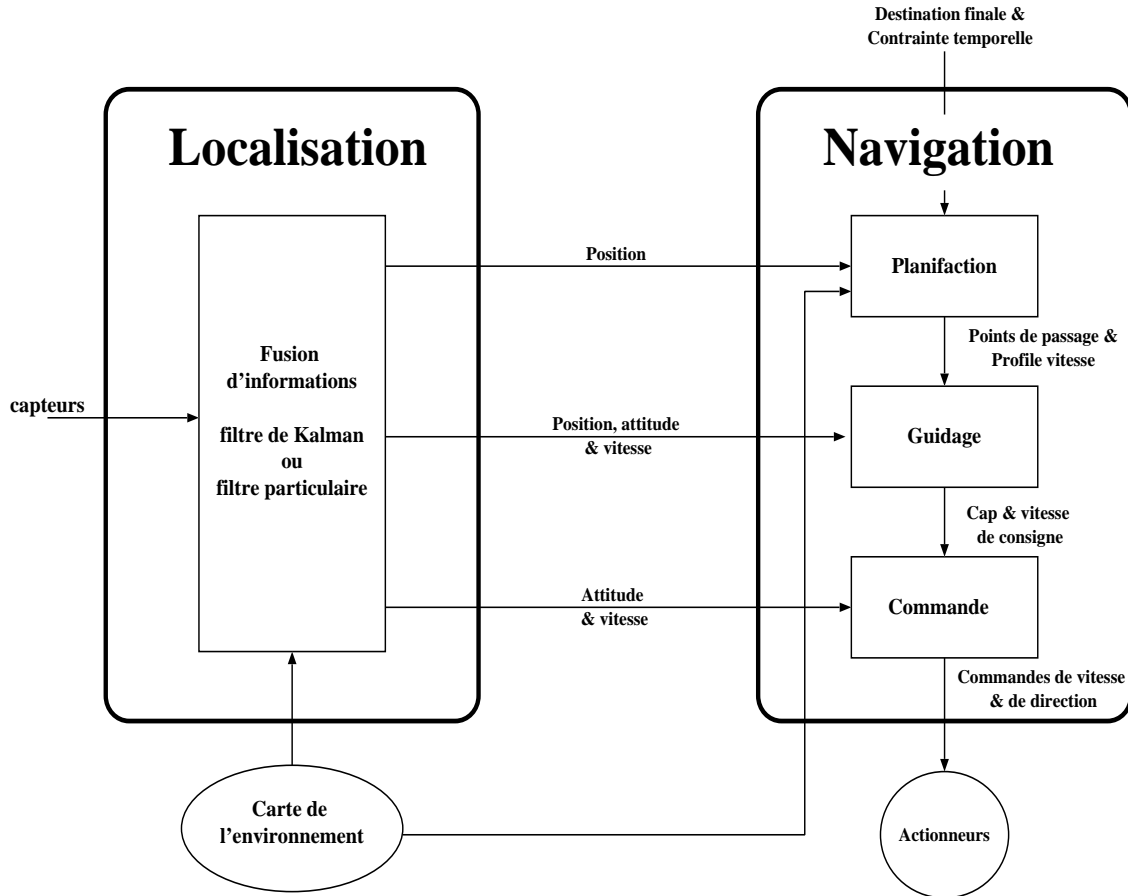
Destination finale & Contrainte temporelle

Localisation

Navigation

capteurs

Fusion d'informations

filtre de Kalman ou filtre particulaire

Position

Position, attitude & vitesse

Attitude & vitesse

Planifaction

Points de passage & Profile vitesse

Guidage

Cap & vitesse de consigne

Commande

Commandes de vitesse & de direction

Carte de l'environnement

Actionneurs